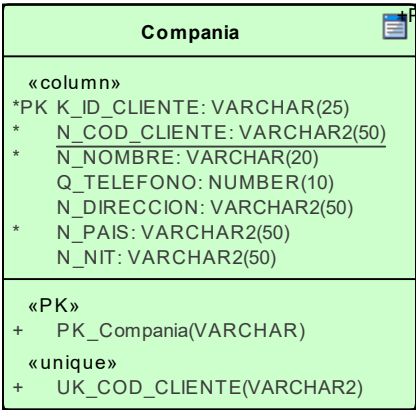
Compania

«column»
*PK K_ID_CLIENTE: VARCHAR(25)
* N_COD_CLIENTE: VARCHAR2(50)
* N_NOMBRE: VARCHAR(20)
Q_TELEFONO: NUMBER(10)
N_DIRECCION: VARCHAR2(50)
* N_PAIS: VARCHAR2(50)
N_NIT: VARCHAR2(50)

«PK»
+ PK_Compania(VARCHAR)
«unique»
+ UK_COD_CLIENTE(VARCHAR2)